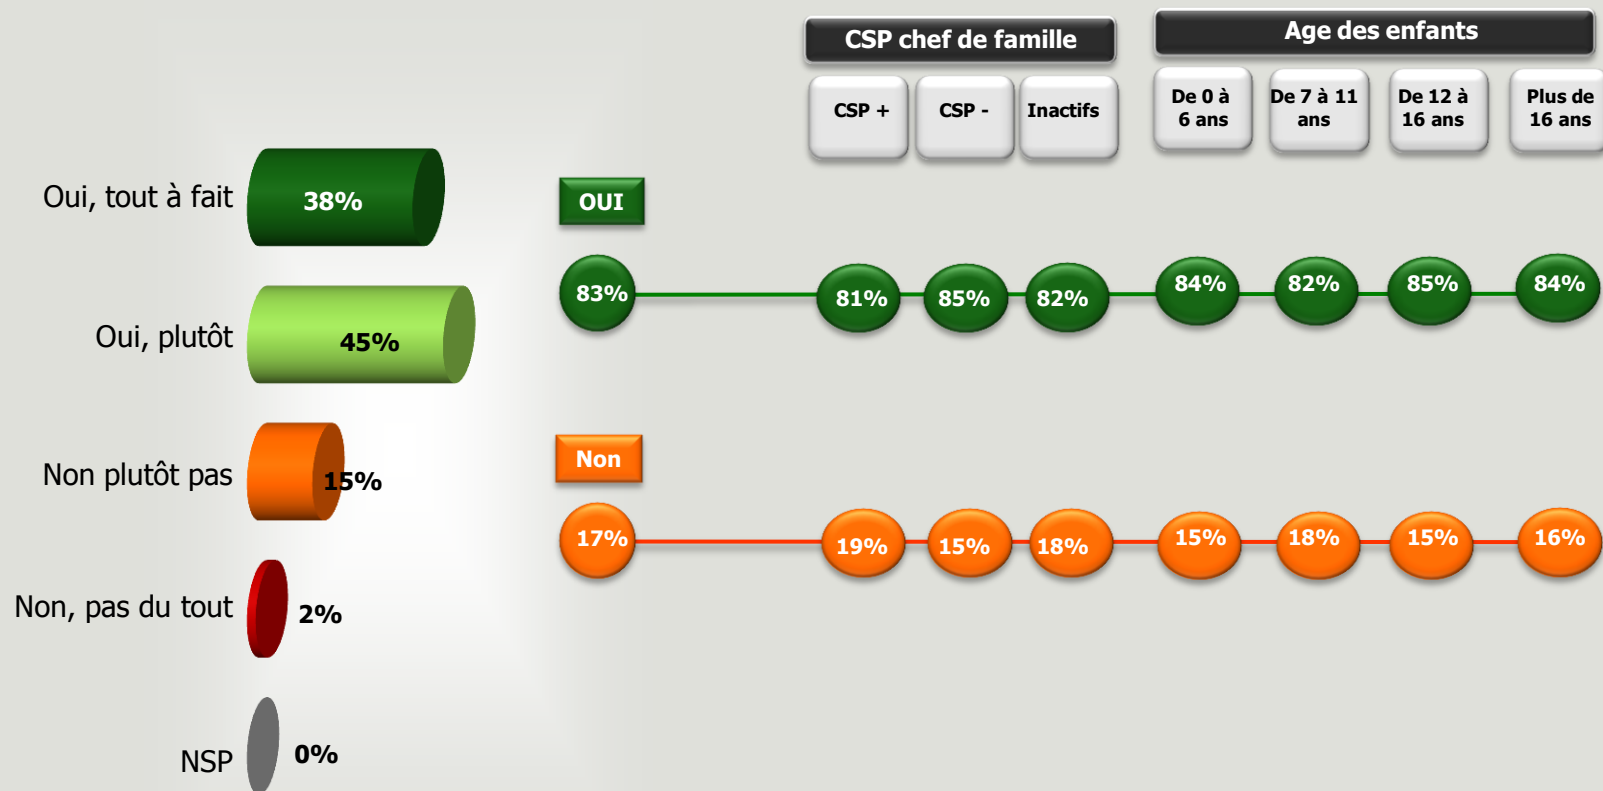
CSP chef de famille

Age des enfants

CSP +

CSP -

Inactifs

De 0 à 6 ans

De 7 à 11 ans

De 12 à 16 ans

Plus de 16 ans

Oui, tout à fait 38%

Oui, plutôt 45%

Non plutôt pas 15%

Non, pas du tout 2%

NSP 0%

OUI

83% 81% 85% 82% 84% 82% 85% 84%

Non

17% 19% 15% 18% 15% 18% 15% 16%